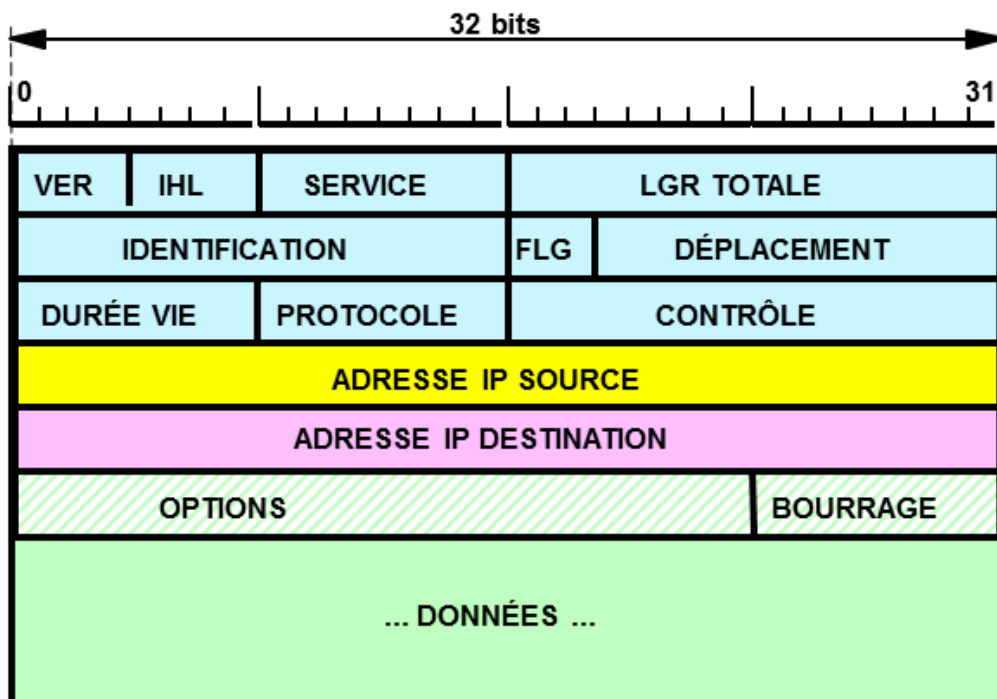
32 bits

0

31

| VER | IHL | SERVICE | LGR TOTALE |
|---|---|---|---|
| IDENTIFICATION | | FLG | DÉPLACEMENT |
| DURÉE VIE | | PROTOCOLE | CONTRÔLE |
| ADRESSE IP SOURCE | | | |
| ADRESSE IP DESTINATION | | | |
| OPTIONS | | | BOURRAGE |

... DONNÉES ...